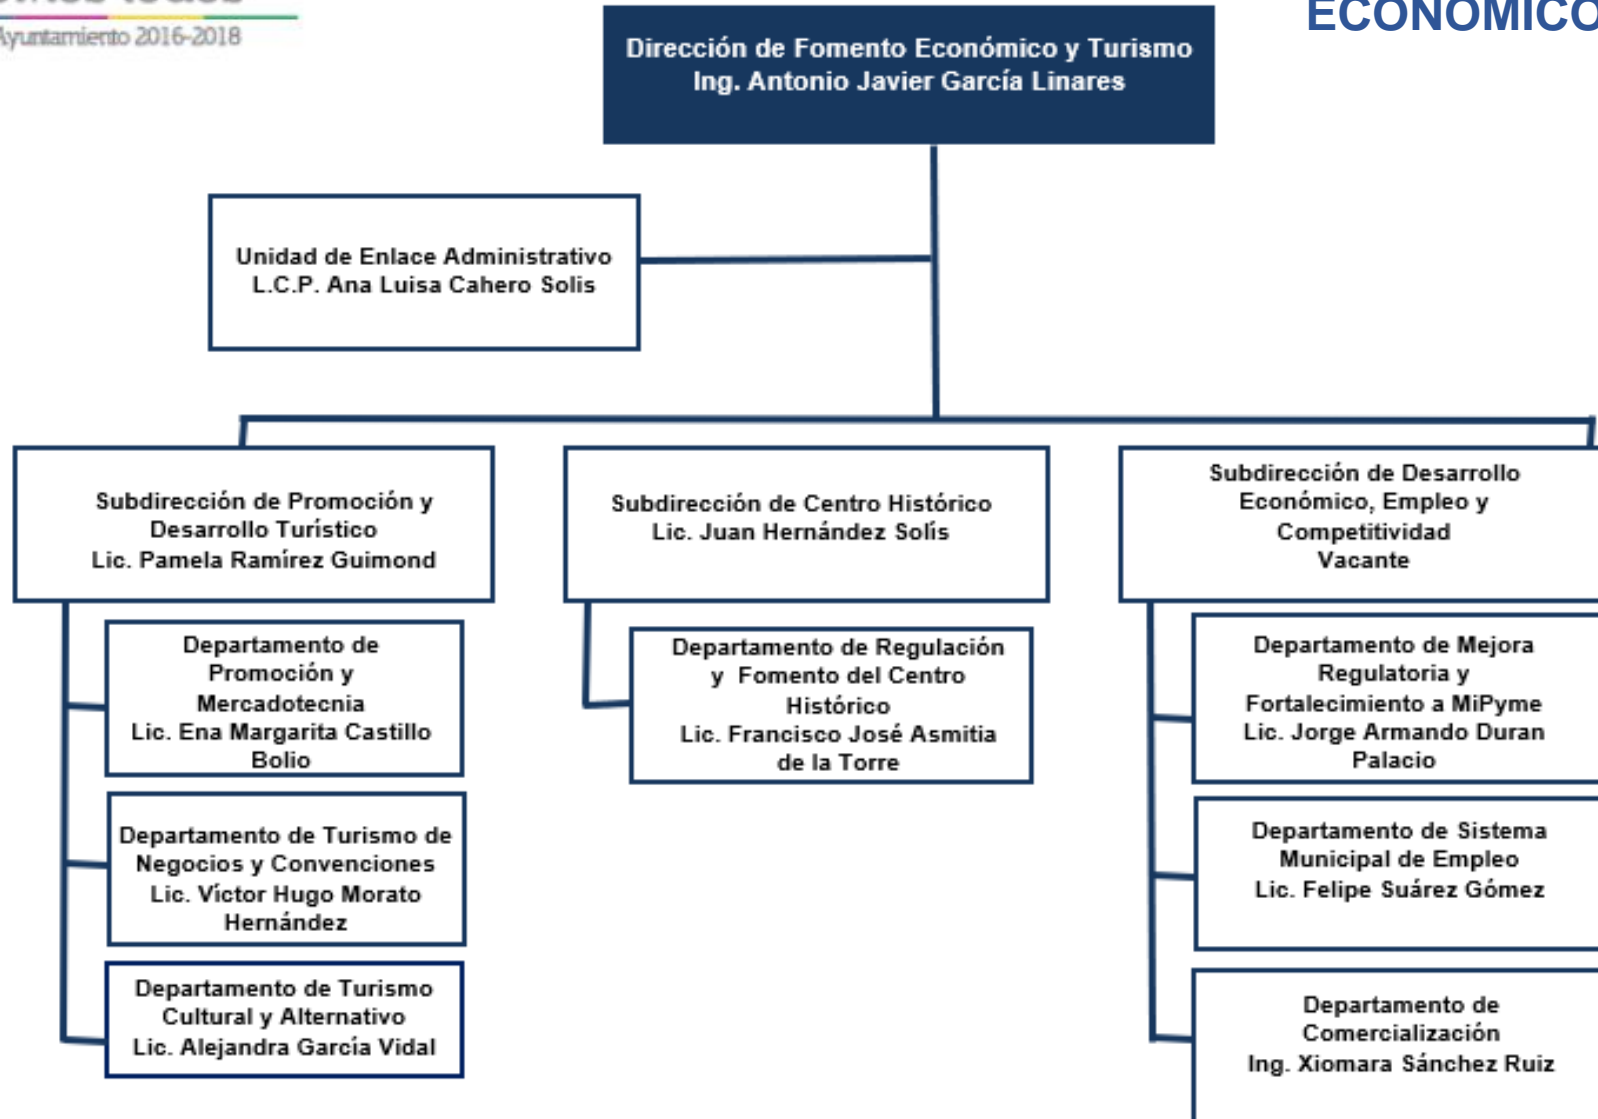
Ayuntamiento 2016-2018

ECONÓMICO

Dirección de Fomento Económico y Turismo
Ing. Antonio Javier García Linares

Unidad de Enlace Administrativo
L.C.P. Ana Luisa Cahero Solis

Subdirección de Promoción y Desarrollo Turístico
Lic. Pamela Ramírez Guimond

Departamento de Promoción y Mercadotecnia
Lic. Ena Margarita Castillo Bolio

Departamento de Turismo de Negocios y Convenciones
Lic. Víctor Hugo Morato Hernández

Departamento de Turismo Cultural y Alternativo
Lic. Alejandra García Vidal

Subdirección de Centro Histórico
Lic. Juan Hernández Solís

Departamento de Regulación y Fomento del Centro Histórico
Lic. Francisco José Asmitia de la Torre

Subdirección de Desarrollo Económico, Empleo y Competitividad
Vacante

Departamento de Mejora Regulatoria y Fortalecimiento a MiPyme
Lic. Jorge Armando Duran Palacio

Departamento de Sistema Municipal de Empleo
Lic. Felipe Suárez Gómez

Departamento de Comercialización
Ing. Xiomara Sánchez Ruiz